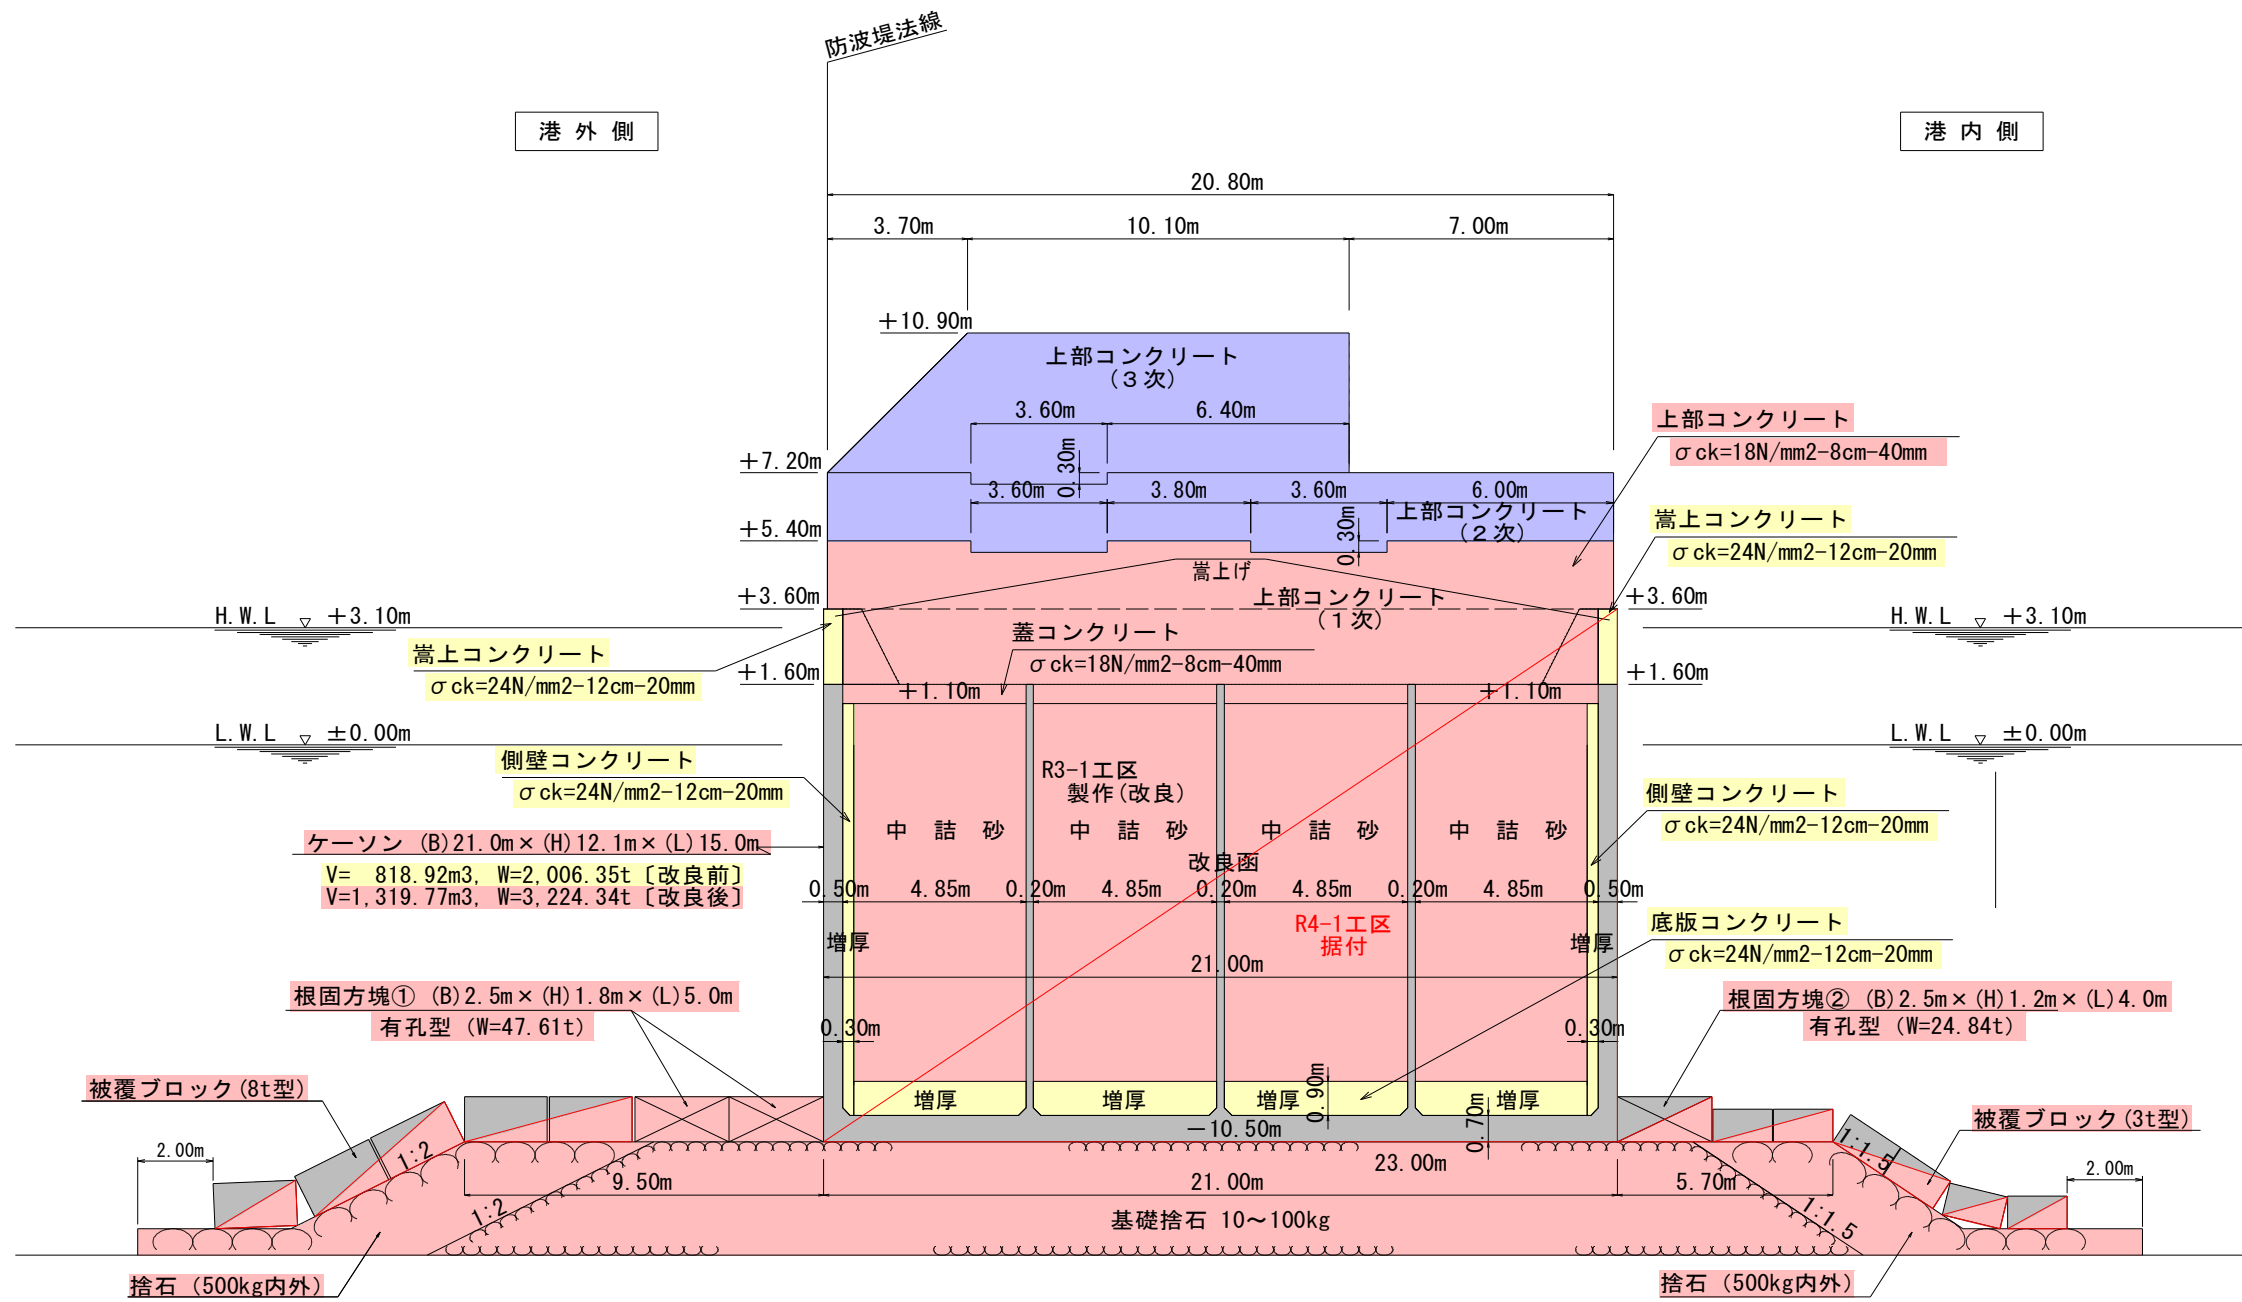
防波堤法線

港 外 側

港 内 側

20.80m

3.70m 10.10m 7.00m

+10.90m

上部コンクリート
(3次)

3.60m 6.40m

上部コンクリート
σck=18N/mm2-8cm-40mm

+7.20m

0.30m

3.60m 3.80m 3.60m 6.00m

上部コンクリート
(2次)

嵩上コンクリート
σck=24N/mm2-12cm-20mm

+5.40m

0.30m

嵩上げ

+3.60m

上部コンクリート
(1次)

+3.60m

H.W.L +3.10m

H.W.L +3.10m

蓋コンクリート
σck=18N/mm2-8cm-40mm

嵩上コンクリート
σck=24N/mm2-12cm-20mm

+1.60m

+1.10m

+1.10m

+1.60m

L.W.L ±0.00m

L.W.L ±0.00m

側壁コンクリート
σck=24N/mm2-12cm-20mm

R3-1工区
製作(改良)

側壁コンクリート
σck=24N/mm2-12cm-20mm

中 詰 砂 中 詰 砂 中 詰 砂 中 詰 砂

ケーソン (B)21.0m×(H)12.1m×(L)15.0m
V= 818.92m3, W=2,006.35t〔改良前〕
V=1,319.77m3, W=3,224.34t〔改良後〕

改良函

0.50m 4.85m 0.20m 4.85m 0.20m 4.85m 0.20m 4.85m 0.50m

R4-1工区
据付

底版コンクリート
σck=24N/mm2-12cm-20mm

増厚

増厚

21.00m

根固方塊① (B)2.5m×(H)1.8m×(L)5.0m
有孔型 (W=47.61t)

根固方塊② (B)2.5m×(H)1.2m×(L)4.0m
有孔型 (W=24.84t)

0.30m

0.30m

被覆ブロック(8t型)

増厚 増厚 増厚 増厚

0.90m

0.70m

被覆ブロック(3t型)

-10.50m

2.00m

1:2

23.00m

1:1.5

2.00m

9.50m 21.00m 5.70m

1:2

基礎捨石 10~100kg

1:1.5

捨石 (500kg内外)

捨石 (500kg内外)